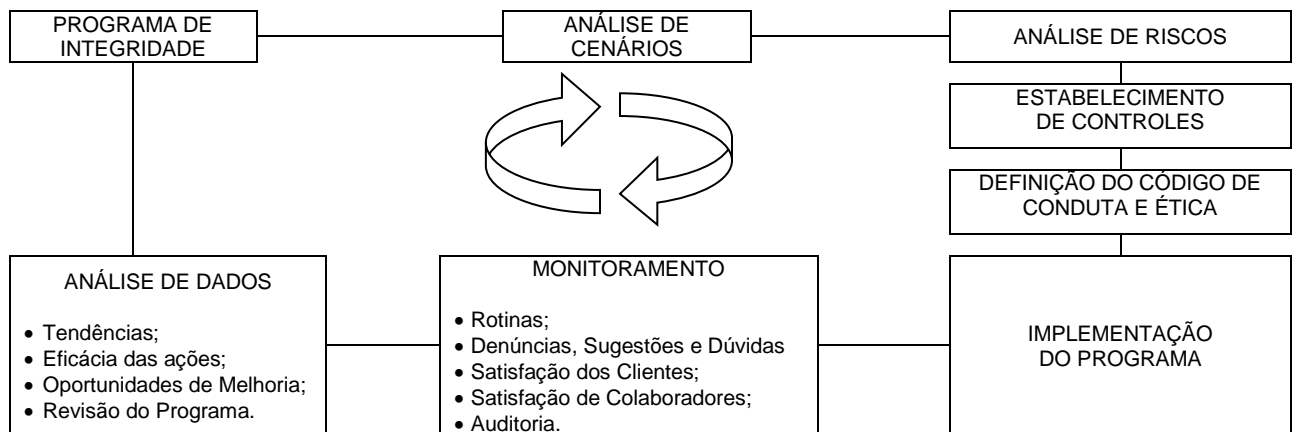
PROGRAMA DE INTEGRIDADE

ANÁLISE DE CENÁRIOS

ANÁLISE DE RISCOS

ESTABELECIMENTO DE CONTROLES

DEFINIÇÃO DO CÓDIGO DE CONDUTA E ÉTICA

ANÁLISE DE DADOS

• Tendências;
• Eficácia das ações;
• Oportunidades de Melhoria;
• Revisão do Programa.

MONITORAMENTO

• Rotinas;
• Denúncias, Sugestões e Dúvidas
• Satisfação dos Clientes;
• Satisfação de Colaboradores;
• Auditoria.

IMPLEMENTAÇÃO DO PROGRAMA